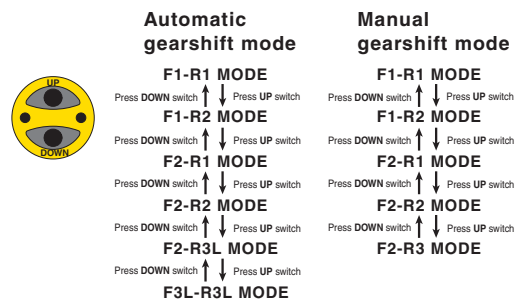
UP

DOWN

Automatic gearshift mode

F1-R1 MODE

Press DOWN switch Press UP switch

F1-R2 MODE

Press DOWN switch Press UP switch

F2-R1 MODE

Press DOWN switch Press UP switch

F2-R2 MODE

Press DOWN switch Press UP switch

F2-R3L MODE

Press DOWN switch Press UP switch

F3L-R3L MODE

Manual gearshift mode

F1-R1 MODE

Press DOWN switch Press UP switch

F1-R2 MODE

Press DOWN switch Press UP switch

F2-R1 MODE

Press DOWN switch Press UP switch

F2-R2 MODE

Press DOWN switch Press UP switch

F2-R3 MODE